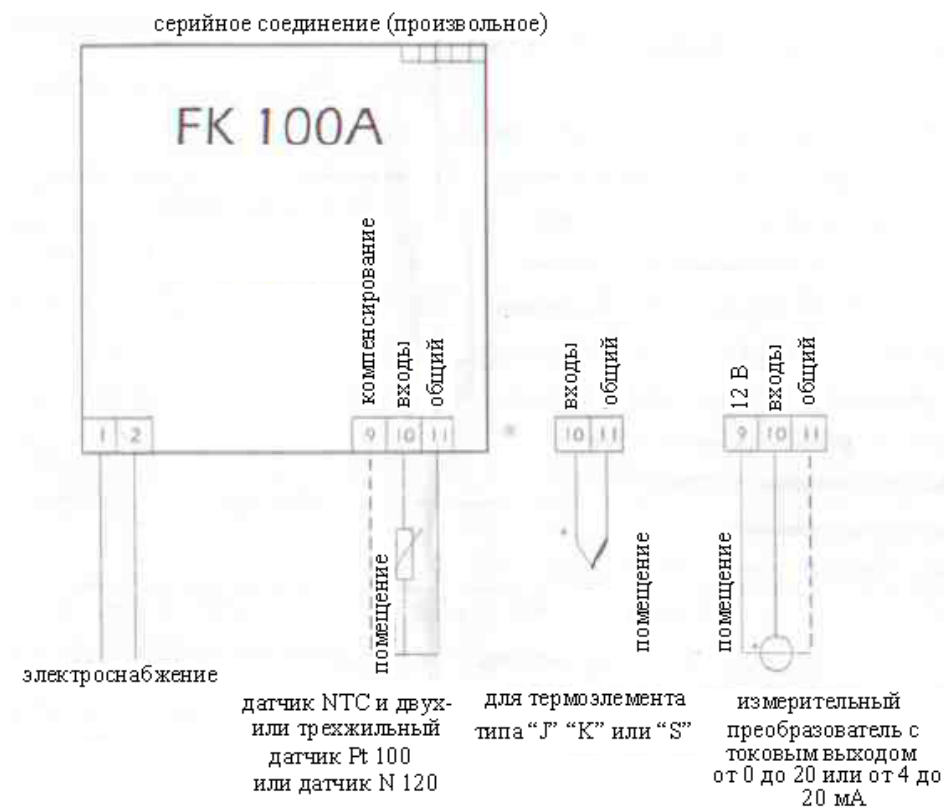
серийное соединение (произвольное)

FK 100A

1 2

компенсирование
входы
общий
9 10 11

помещение

входы
общий
10 11

помещение

12 В
входы
общий
9 10 11

помещение

электроснабжение

датчик NTC и двух- или трехжильный датчик Pt 100 или датчик N 120

для термоэлемента типа "J" "K" или "S"

измерительный преобразователь с токовым выходом от 0 до 20 или от 4 до 20 мА